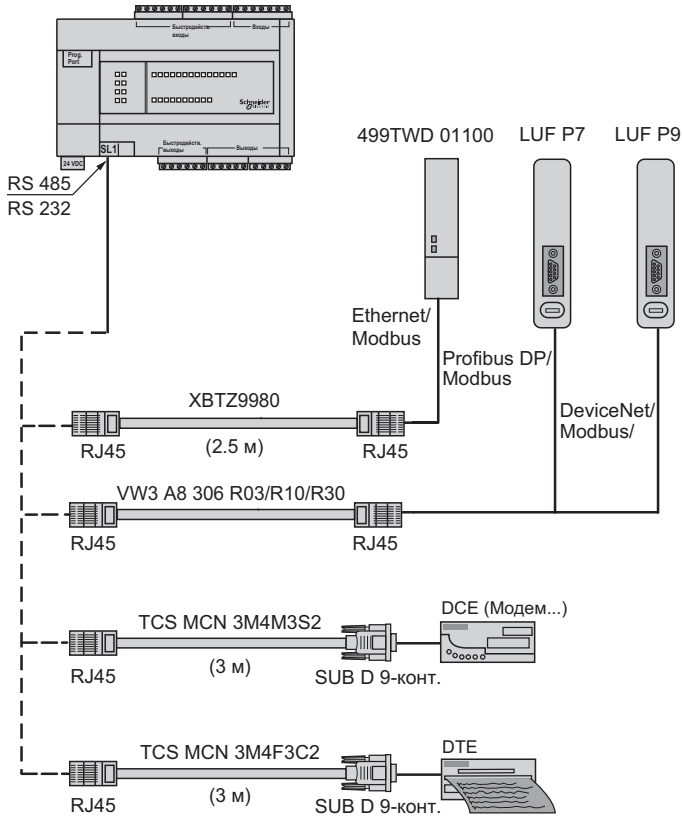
Быстродейств. входы

Входы

Prog. Port

Schneider

SL1

24 VDC

Быстродейств. выходы

Выходы

RS 485
RS 232

499TWD 01100

LUF P7

LUF P9

Ethernet/ Modbus

Profibus DP/ Modbus

DeviceNet/ Modbus/

XBTZ9980

RJ45

(2.5 м)

RJ45

VW3 A8 306 R03/R10/R30

RJ45

RJ45

TCS MCN 3M4M3S2

DCE (Модем...)

RJ45

(3 м)

SUB D 9-конт.

TCS MCN 3M4F3C2

DTE

RJ45

(3 м)

SUB D 9-конт.